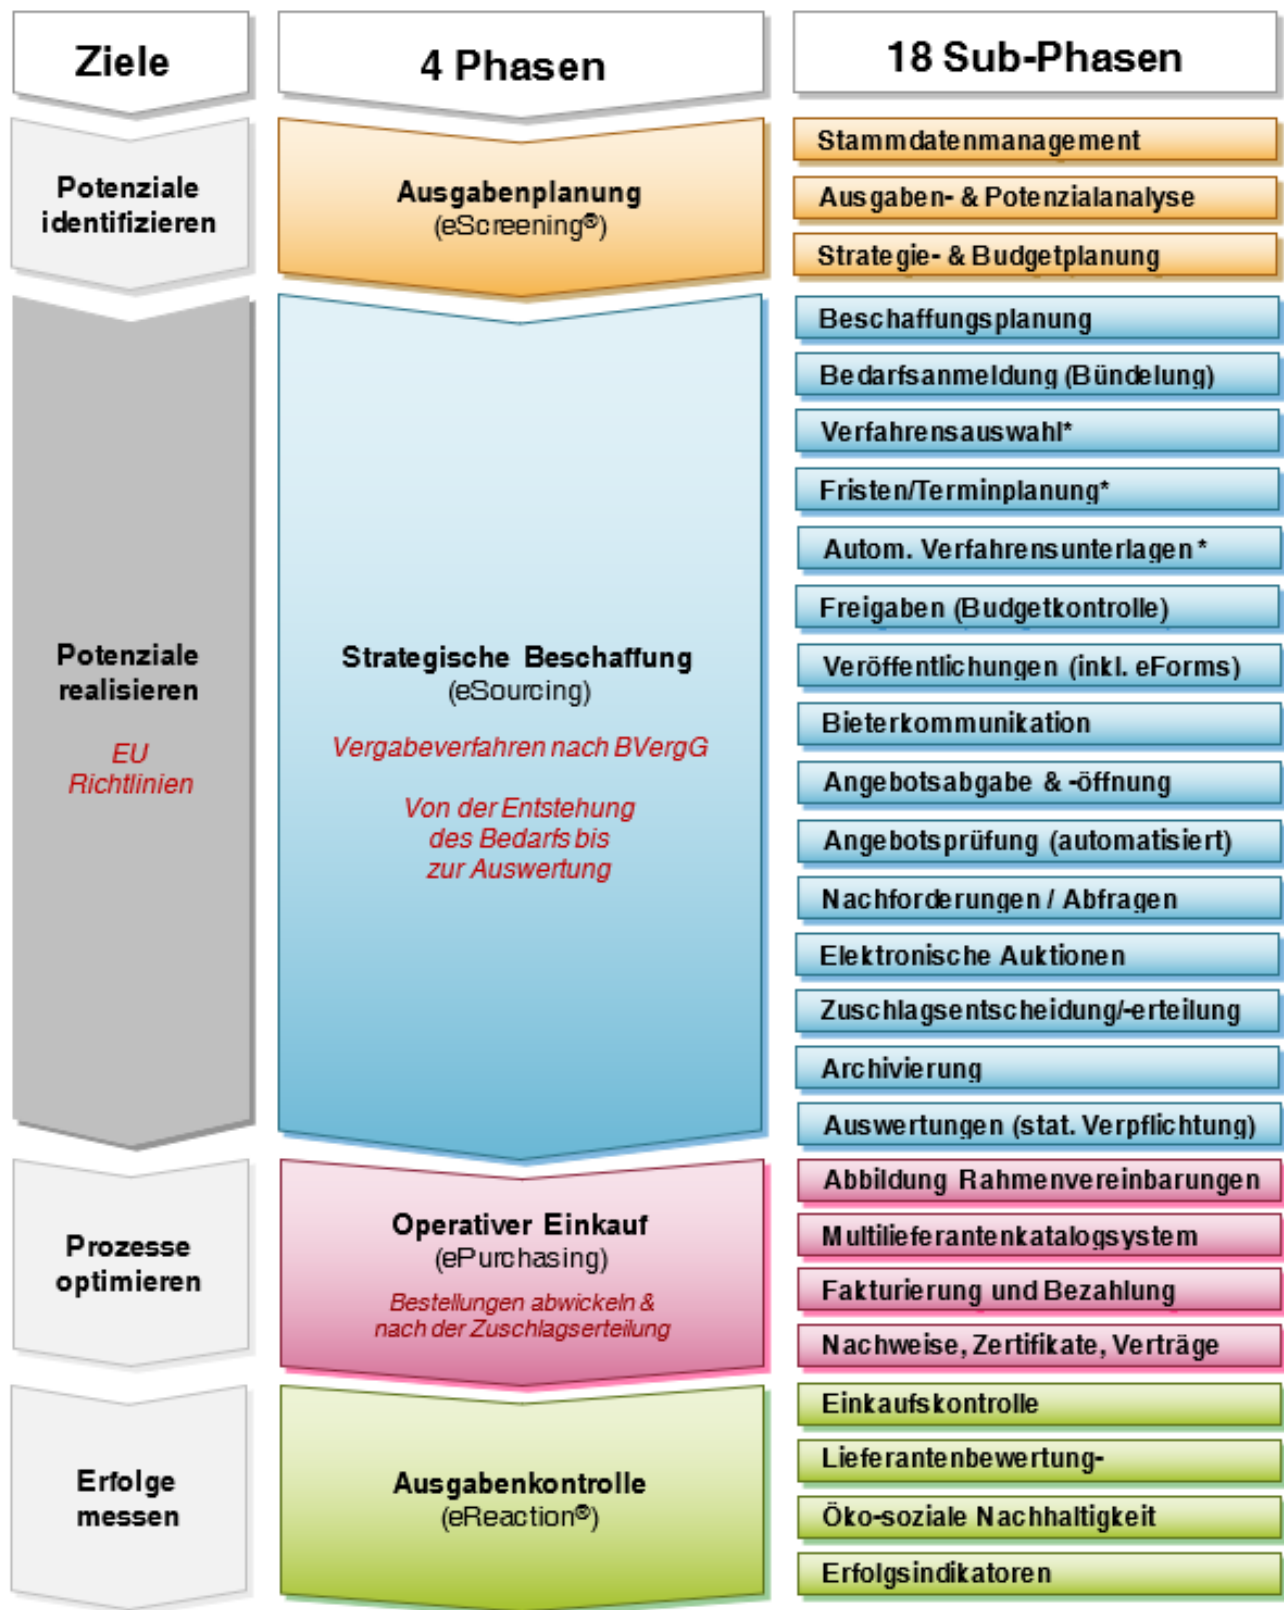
Ziele

Potenziale identifizieren

Potenziale realisieren

EU Richtlinien

Prozesse optimieren

Erfolge messen

4 Phasen

Ausgabenplanung
(eScreening®)

Strategische Beschaffung
(eSourcing)

Vergabeverfahren nach BVergG

Von der Entstehung des Bedarfs bis zur Auswertung

Operativer Einkauf
(ePurchasing)

Bestellungen abwickeln & nach der Zuschlagserteilung

Ausgabenkontrolle
(eReaction®)

18 Sub-Phasen

Stammdatenmanagement
Ausgaben- & Potenzialanalyse
Strategie- & Budgetplanung
Beschaffungsplanung
Bedarfsanmeldung (Bündelung)
Verfahrensauswahl*
Fristen/Terminplanung*
Autom. Verfahrensunterlagen*
Freigaben (Budgetkontrolle)
Veröffentlichungen (inkl. eForms)
Bieterkommunikation
Angebotsabgabe & -öffnung
Angebotsprüfung (automatisiert)
Nachforderungen / Abfragen
Elektronische Auktionen
Zuschlagsentscheidung/-erteilung
Archivierung
Auswertungen (stat. Verpflichtung)
Abbildung Rahmenvereinbarungen
Multilieferantenkatalogsystem
Fakturierung und Bezahlung
Nachweise, Zertifikate, Verträge
Einkaufskontrolle
Lieferantenbewertung-
Öko-soziale Nachhaltigkeit
Erfolgsindikatoren